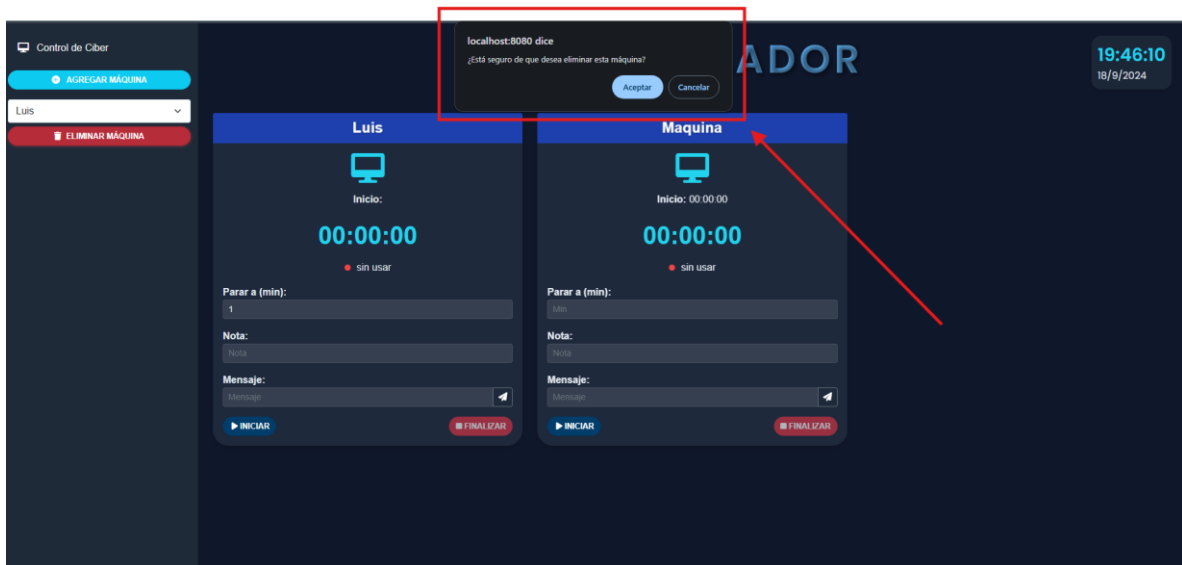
Control de Ciber

AGREGAR MÁQUINA

Luis

ELIMINAR MÁQUINA

localhost:8080 dice

¿Está seguro de que desea eliminar esta máquina?

Aceptar

Cancelar

ADOR

19:46:10
18/9/2024

Luis

Inicio:

00:00:00

sin usar

Parar a (min):

1

Nota:

Nota

Mensaje:

Mensaje

INICIAR

FINALIZAR

Maquina

Inicio: 00:00:00

00:00:00

sin usar

Parar a (min):

Min

Nota:

Nota

Mensaje:

Mensaje

INICIAR

FINALIZAR